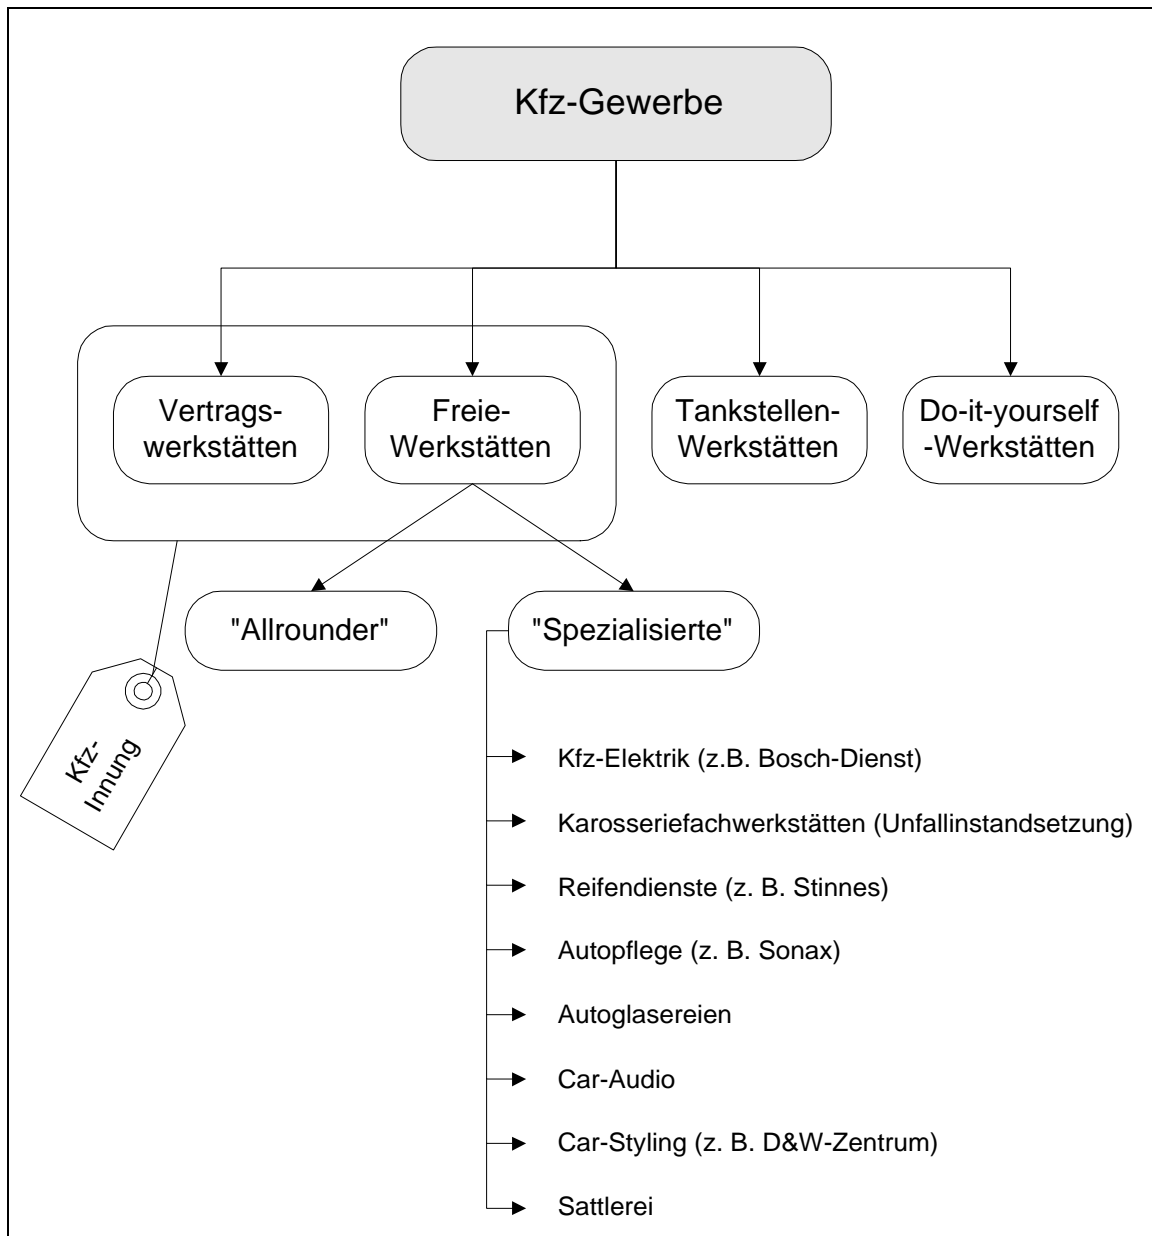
Kfz-Gewerbe

Vertragswerkstätten

Freie-Werkstätten

Tankstellen-Werkstätten

Do-it-yourself -Werkstätten

Kfz-Innung

"Allrounder"

"Spezialisierte"

Kfz-Elektrik (z.B. Bosch-Dienst)

Karosseriefachwerkstätten (Unfallinstandsetzung)

Reifendienste (z. B. Stinnes)

Autopflege (z. B. Sonax)

Autoglasereien

Car-Audio

Car-Styling (z. B. D&W-Zentrum)

Sattlerei